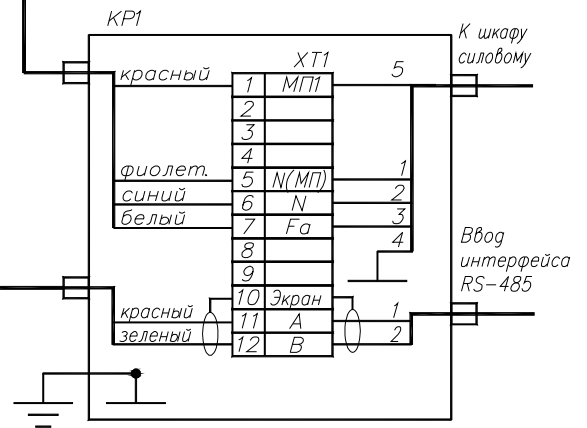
КР1

К шкафу силовому

ХТ1

красный

| 1 | МП1 |
|---|---|
| 2 | |
| 3 | |
| 4 | |
| 5 | N(МП) |
| 6 | N |
| 7 | Fa |
| 8 | |
| 9 | |
| 10 | Экран |
| 11 | A |
| 12 | B |

5

фиолет.

синий

белый

1
2
3
4

Ввод интерфейса RS-485

красный

зеленый

1
2